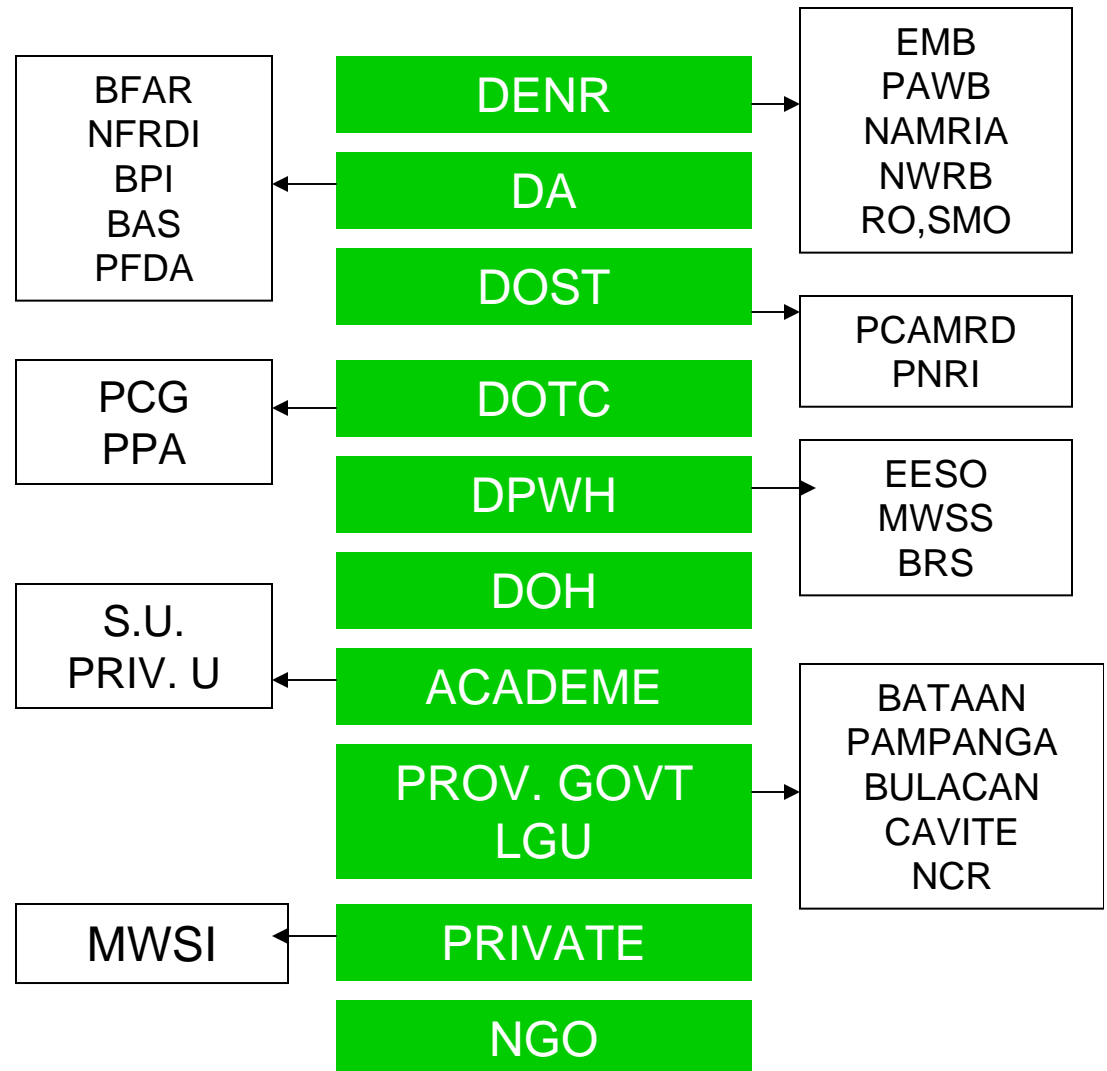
DENR

EMB
PAWB
NAMRIA
NWRB
RO,SMO

DA

BFAR
NFRDI
BPI
BAS
PFDA

DOST

PCAMRD
PNRI

DOTC

PCG
PPA

DPWH

EESO
MWSS
BRS

DOH

ACADEME

S.U.
PRIV. U

PROV. GOVT
LGU

BATAAN
PAMPANGA
BULACAN
CAVITE
NCR

PRIVATE

MWSI

NGO